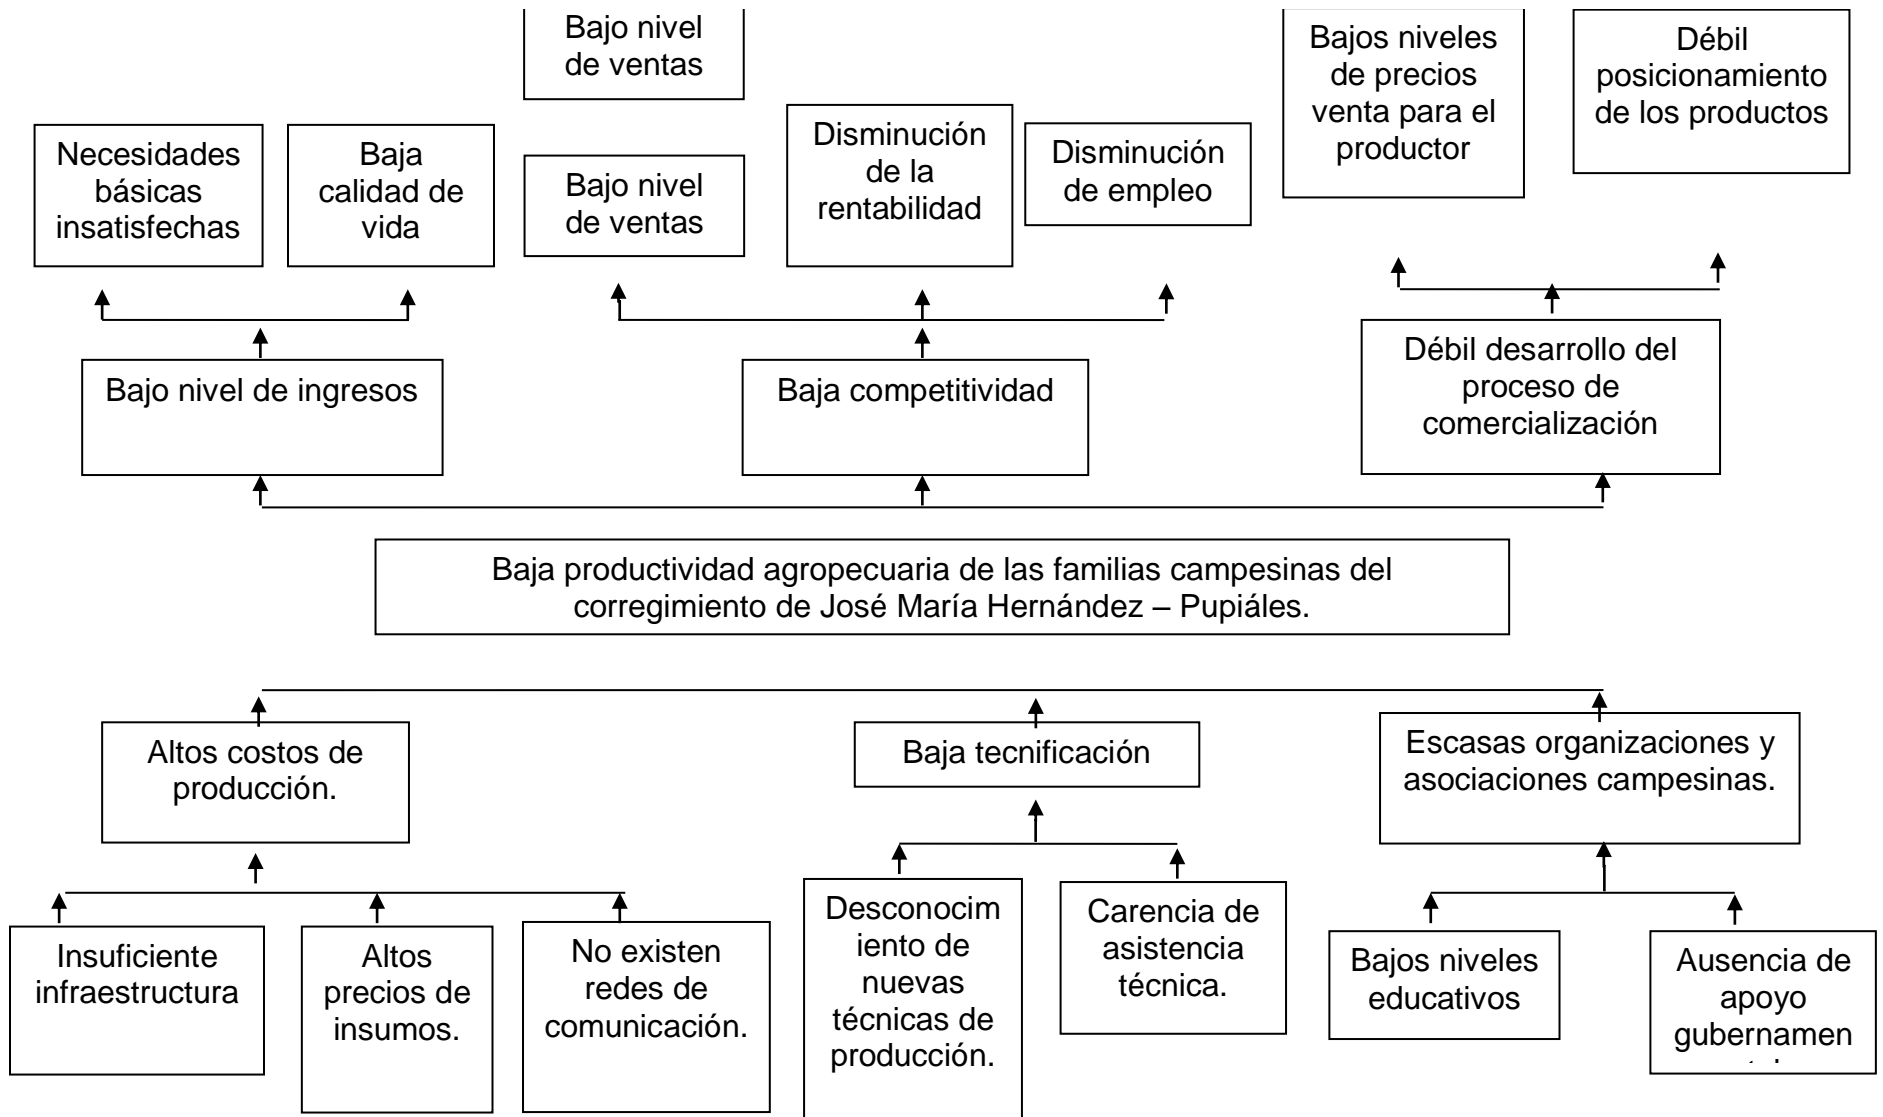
Bajo nivel de ventas

Bajos niveles de precios venta para el productor

Débil posicionamiento de los productos

Necesidades básicas insatisfechas

Baja calidad de vida

Bajo nivel de ventas

Disminución de la rentabilidad

Disminución de empleo

Bajo nivel de ingresos

Baja competitividad

Débil desarrollo del proceso de comercialización

Baja productividad agropecuaria de las familias campesinas del corregimiento de José María Hernández – Pupiáles.

Altos costos de producción.

Baja tecnificación

Escasas organizaciones y asociaciones campesinas.

Insuficiente infraestructura

Altos precios de insumos.

No existen redes de comunicación.

Desconocimiento de nuevas técnicas de producción.

Carencia de asistencia técnica.

Bajos niveles educativos

Ausencia de apoyo gubernamen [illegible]